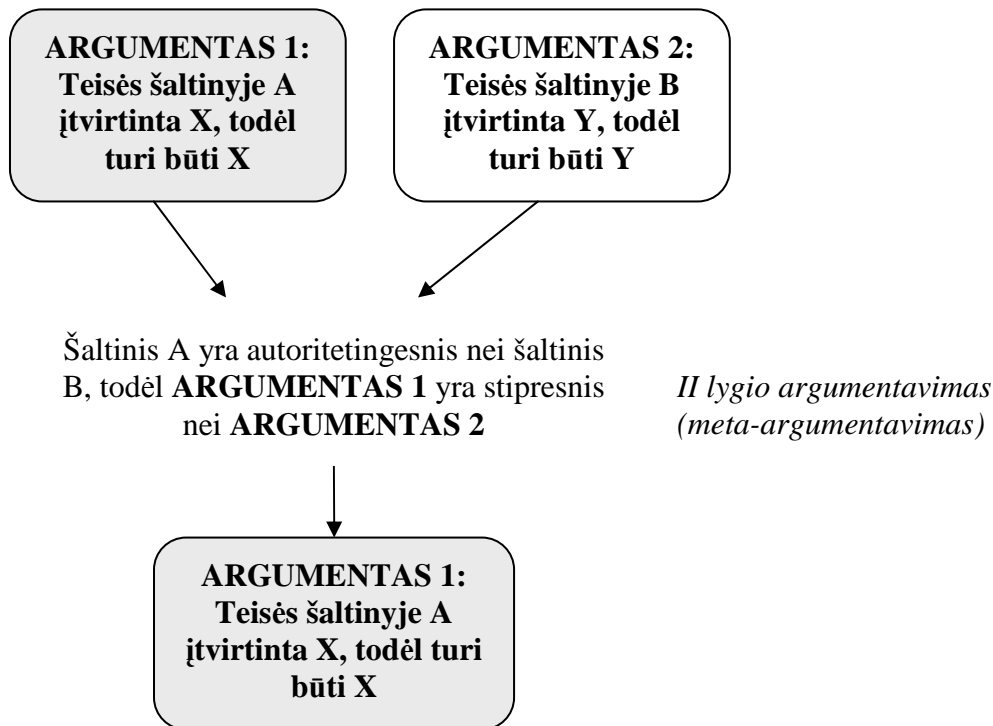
**ARGUMENTAS 1: Teisės šaltinyje A įtvirtinta X, todėl turi būti X**

**ARGUMENTAS 2: Teisės šaltinyje B įtvirtinta Y, todėl turi būti Y**

Šaltinis A yra autoritetingesnis nei šaltinis B, todėl **ARGUMENTAS 1** yra stipresnis nei **ARGUMENTAS 2**

*II lygio argumentavimas (meta-argumentavimas)*

**ARGUMENTAS 1: Teisės šaltinyje A įtvirtinta X, todėl turi būti X**